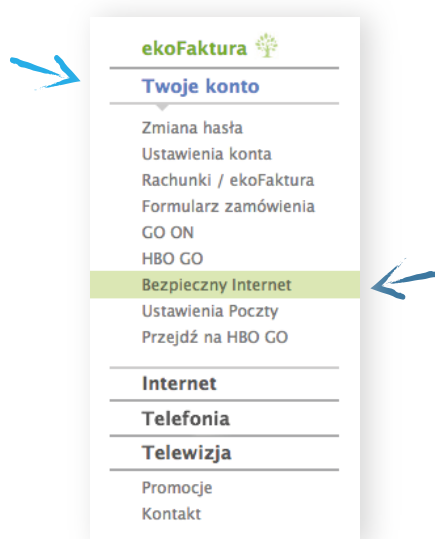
ekoFaktura

Twoje konto

Zmiana hasła
Ustawienia konta
Rachunki / ekoFaktura
Formularz zamówienia
GO ON
HBO GO
Bezpieczny Internet
Ustawienia Poczty
Przejdź na HBO GO

Internet

Telefonia

Telewizja

Promocje
Kontakt